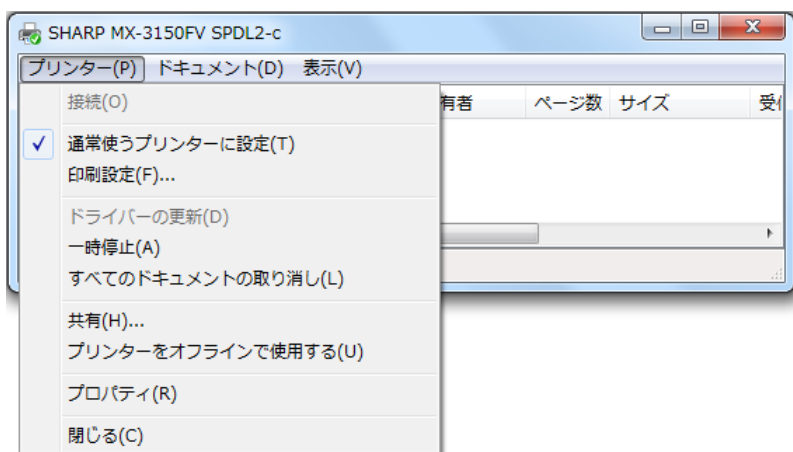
SHARP MX-3150FV SPDL2-c

プリンター(P) ドキュメント(D) 表示(V)

接続(O)

通常使うプリンターに設定(T)
印刷設定(F)...

ドライバーの更新(D)
一時停止(A)
すべてのドキュメントの取り消し(L)

共有(H)...
プリンターをオフラインで使用する(U)

プロパティ(R)

閉じる(C)

有者 ページ数 サイズ 受付